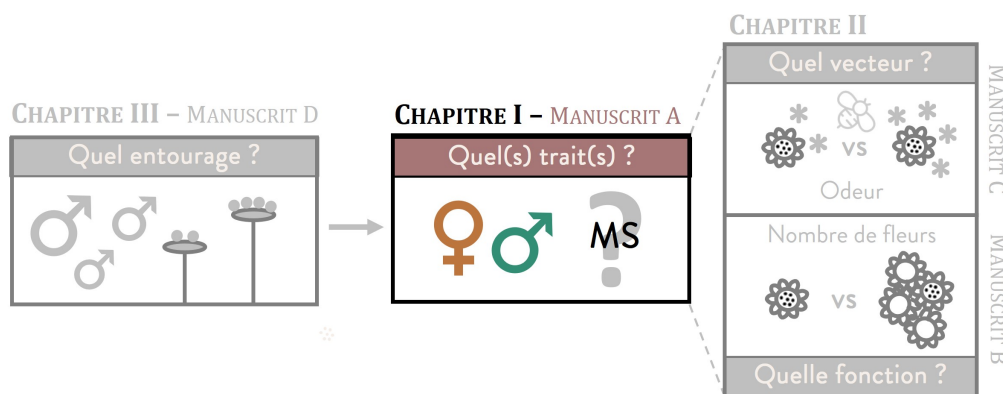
CHAPITRE III – MANUSCRIT D

Quel entourage ?

♂ ♂ ♂

CHAPITRE I – MANUSCRIT A

Quel(s) trait(s) ?

♀ ♂ MS ?

CHAPITRE II

Quel vecteur ?

vs

Odeur

MANUSCRIT C

Nombre de fleurs

vs

MANUSCRIT B

Quelle fonction ?